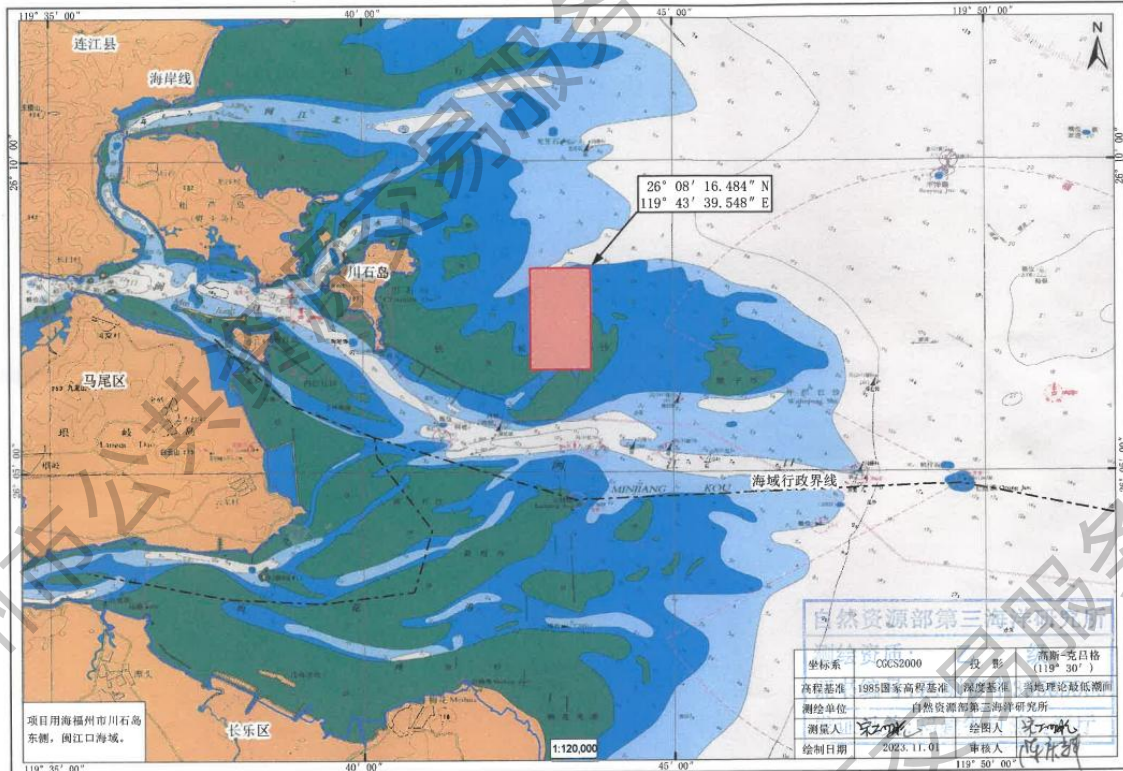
119° 35′ 00″
40′ 00″
45′ 00″
119° 50′ 00″
N

连江县
海岸线
川石岛
马尾区
长乐区
26° 08′ 16.484″ N
119° 43′ 39.548″ E
MINJIANG KOU
海域行政界线
26° 10′ 00″
26° 05′ 00″

自然资源部第三海洋研究所

| 坐标系 | CGCS2000 | 投影 | 高斯-克吕格（119° 30′） |
|---|---|---|---|
| 高程基准 | 1985国家高程基准 | 深度基准 | 当地理论最低潮面 |
| 测绘单位 | 自然资源部第三海洋研究所 | | |
| 测量人 | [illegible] | 绘图人 | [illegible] |
| 绘制日期 | 2023.11.01 | 审核人 | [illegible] |

项目用海福州市川石岛东侧，闽江口海域。

1:120,000

119° 35′ 00″
40′ 00″
45′ 00″
119° 50′ 00″